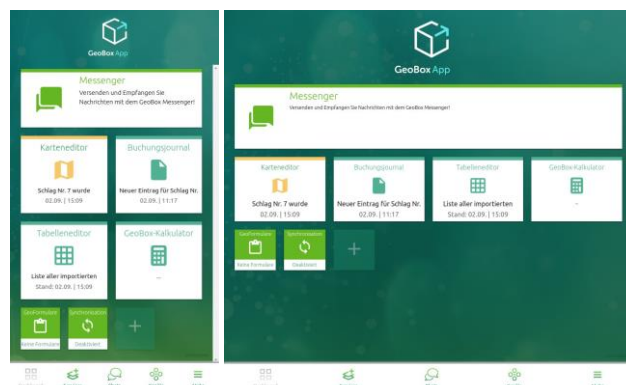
GeoBox App

Messenger
Versenden und Empfangen Sie Nachrichten mit dem GeoBox Messenger!

Karteneditor
Schlag Nr. 7 wurde
02.09. | 15:09

Buchungsjournal
Neuer Eintrag für Schlag Nr.
02.09. | 11:17

Tabelleneditor
Liste aller importierten
Stand: 02.09. | 15:09

GeoBox-Kalkulator
...

GeoFormulare
Keine Formulare

Synchronisation
Deaktiviert

+

GeoBox App

Messenger
Versenden und Empfangen Sie Nachrichten mit dem GeoBox Messenger!

Karteneditor
Schlag Nr. 7 wurde
02.09. | 15:09

Buchungsjournal
Neuer Eintrag für Schlag Nr.
02.09. | 11:17

Tabelleneditor
Liste aller importierten
Stand: 02.09. | 15:09

GeoBox-Kalkulator
-

GeoFormulare
Keine Formulare

Synchronisation
Deaktiviert

+